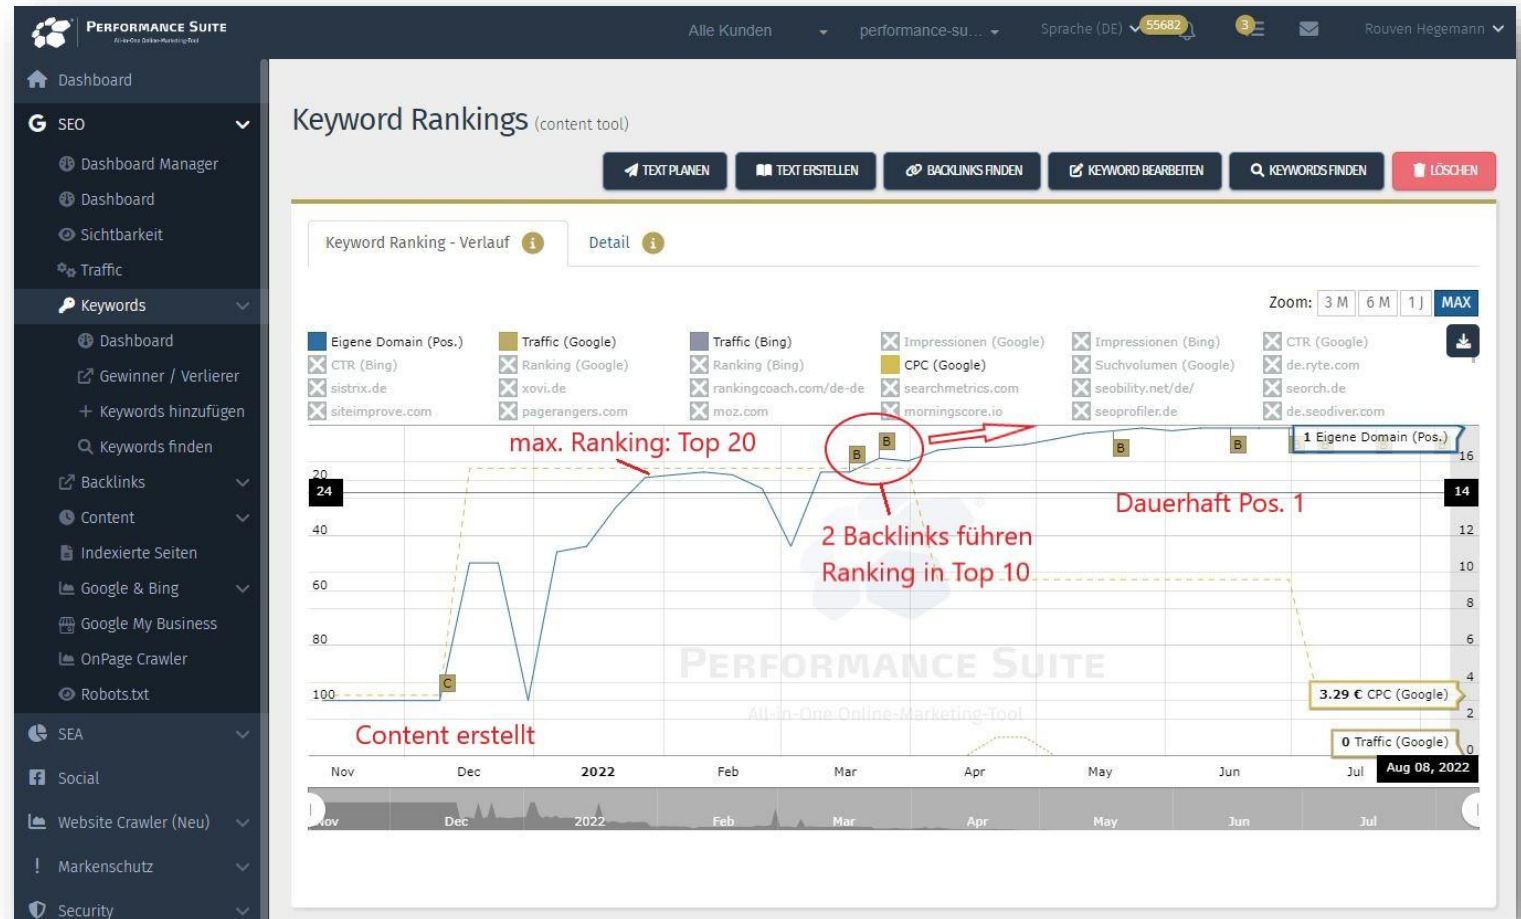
PERFORMANCE SUITE
All-in-One Online-Marketing-Tool

Alle Kunden
performance-su...
Sprache (DE)
55682
3
Rouven Hegemann

Dashboard
SEO
Dashboard Manager
Dashboard
Sichtbarkeit
Traffic
Keywords
Dashboard
Gewinner / Verlierer
Keywords hinzufügen
Keywords finden
Backlinks
Content
Indexierte Seiten
Google & Bing
Google My Business
OnPage Crawler
Robots.txt
SEA
Social
Website Crawler (Neu)
Markenschutz
Security

Keyword Rankings (content tool)

TEXT PLANEN
TEXT ERSTELLEN
BACKLINKS FINDEN
KEYWORD BEARBEITEN
KEYWORDS FINDEN
LÖSCHEN

Keyword Ranking - Verlauf
Detail

Zoom: 3 M 6 M 1 J MAX

Eigene Domain (Pos.)
Traffic (Google)
Traffic (Bing)
Impressionen (Google)
Impressionen (Bing)
CTR (Google)
CTR (Bing)
Ranking (Google)
Ranking (Bing)
CPC (Google)
Suchvolumen (Google)
de.ryte.com
sistrix.de
xovi.de
rankingcoach.com/de-de
searchmetrics.com
seobility.net/de/
seorch.de
siteimprove.com
pagerangers.com
moz.com
morningscore.io
seoprofiler.de
de.seodiver.com

max. Ranking: Top 20
1 Eigene Domain (Pos.)
Dauerhaft Pos. 1
2 Backlinks führen Ranking in Top 10
Content erstellt
3.29 € CPC (Google)
0 Traffic (Google)
PERFORMANCE SUITE
All-In-One Online-Marketing-Tool

20
24
40
60
80
100
16
14
12
10
8
6
4
2
0
B
C

Nov
Dec
2022
Feb
Mar
Apr
May
Jun
Jul
Aug 08, 2022